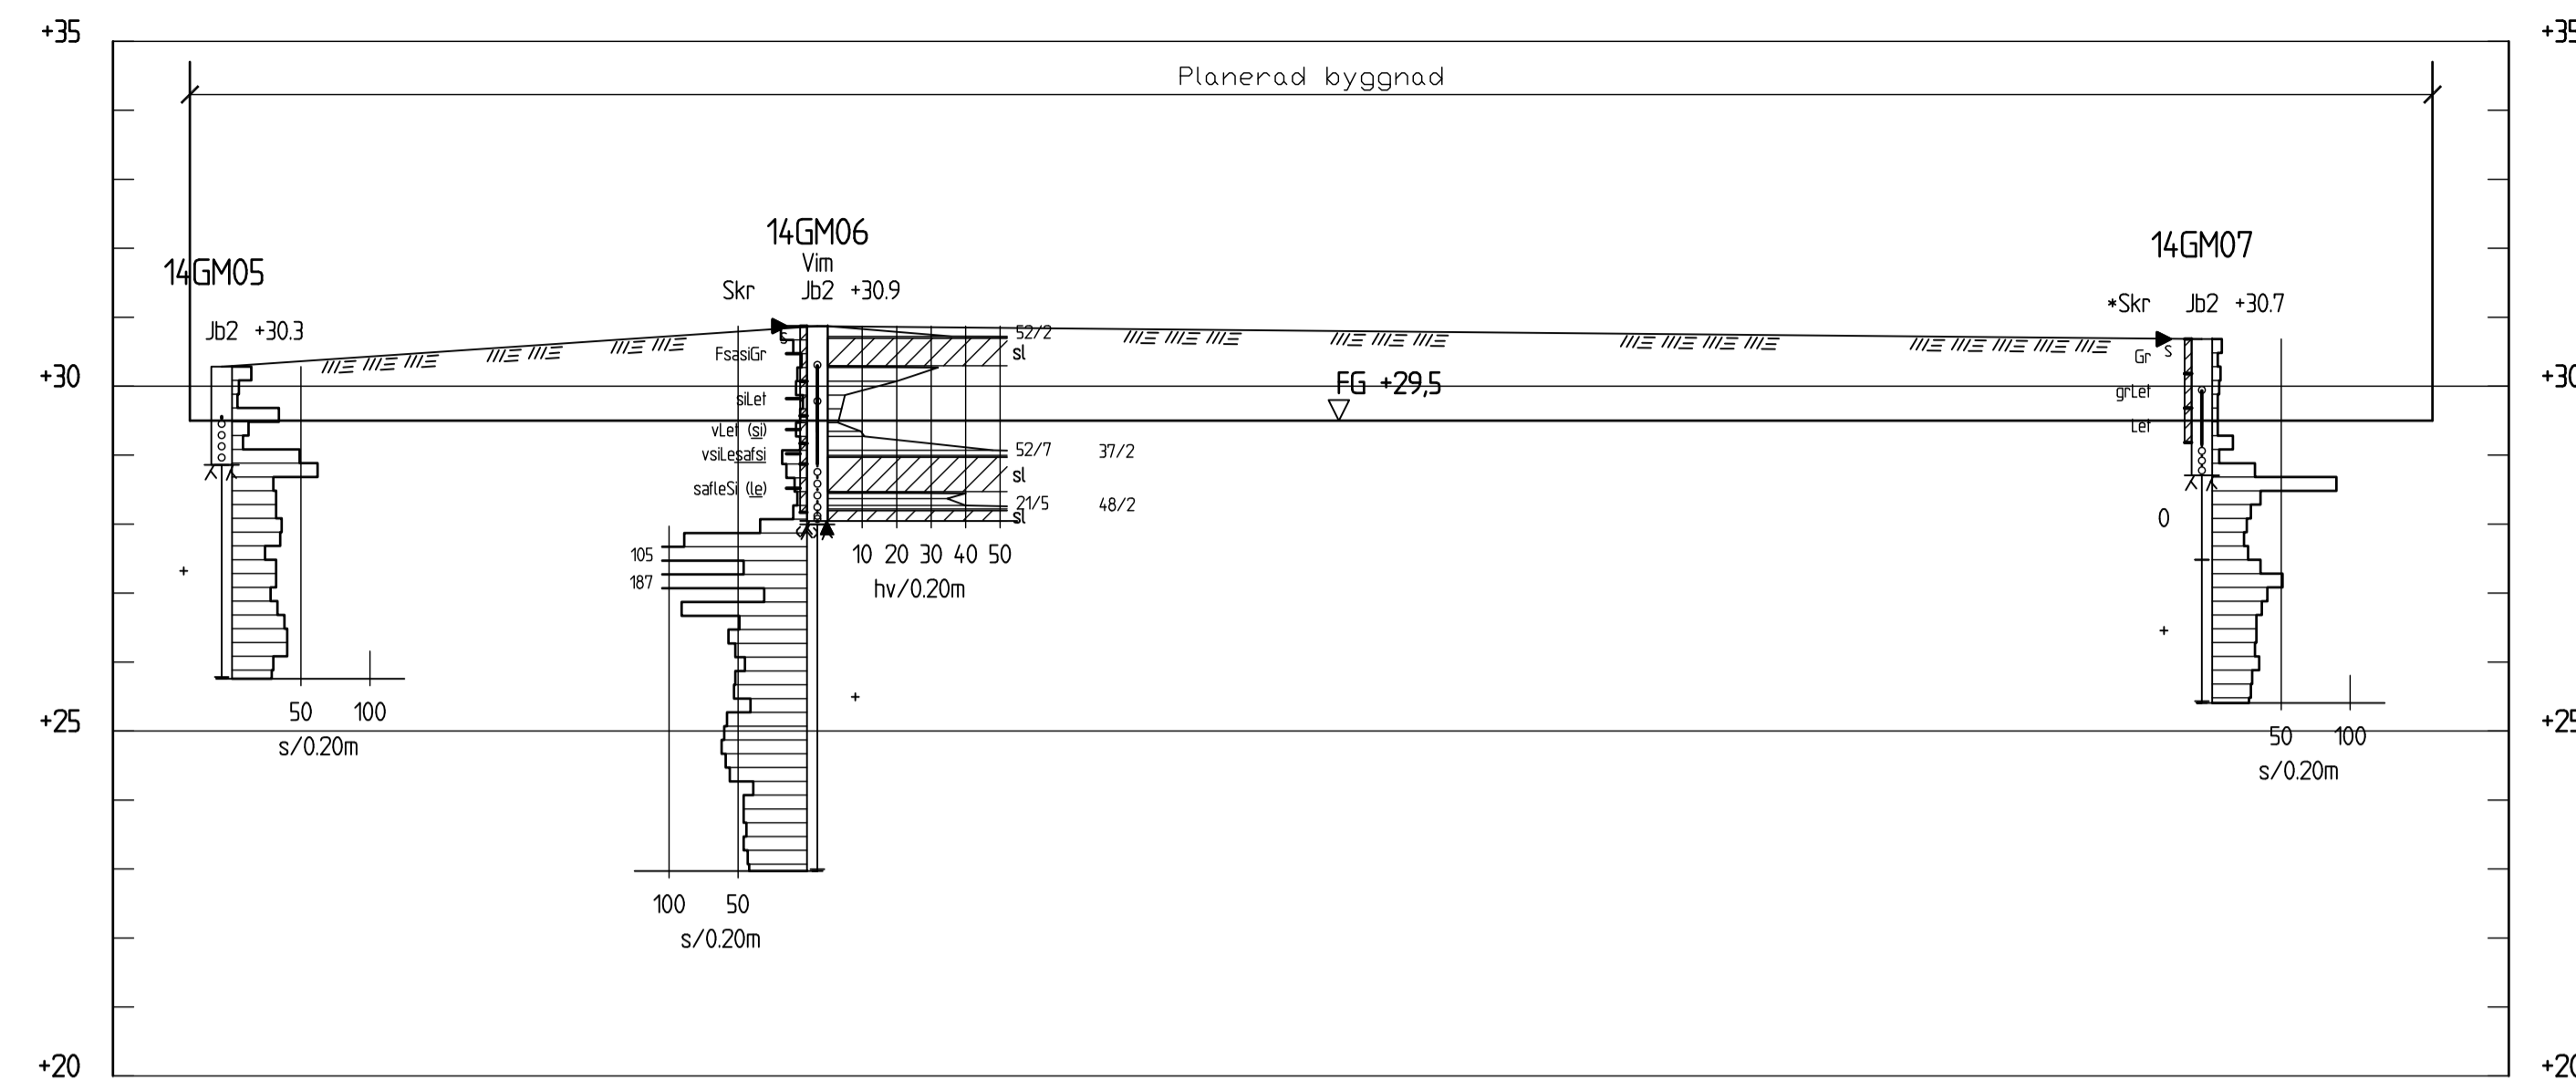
+35

Planerad byggnad

14GM05

Jb2 +30.3

+30

50 100
s/0.20m

+25

+20

14GM06
Vim
Skr Jb2 +30.9

FsasiGr
siLet
vLet (si)
vsiLesafsi
safleSi (le)

52/2
sl
52/7 37/2
sl
21/5 48/2
sl

10 20 30 40 50
hv/0.20m

105
187

100 50
s/0.20m

FG +29,5

14GM07

*Skr Jb2 +30.7

Gr S
grLet
Let

0

50 100
s/0.20m

+35
+30
+25
+20